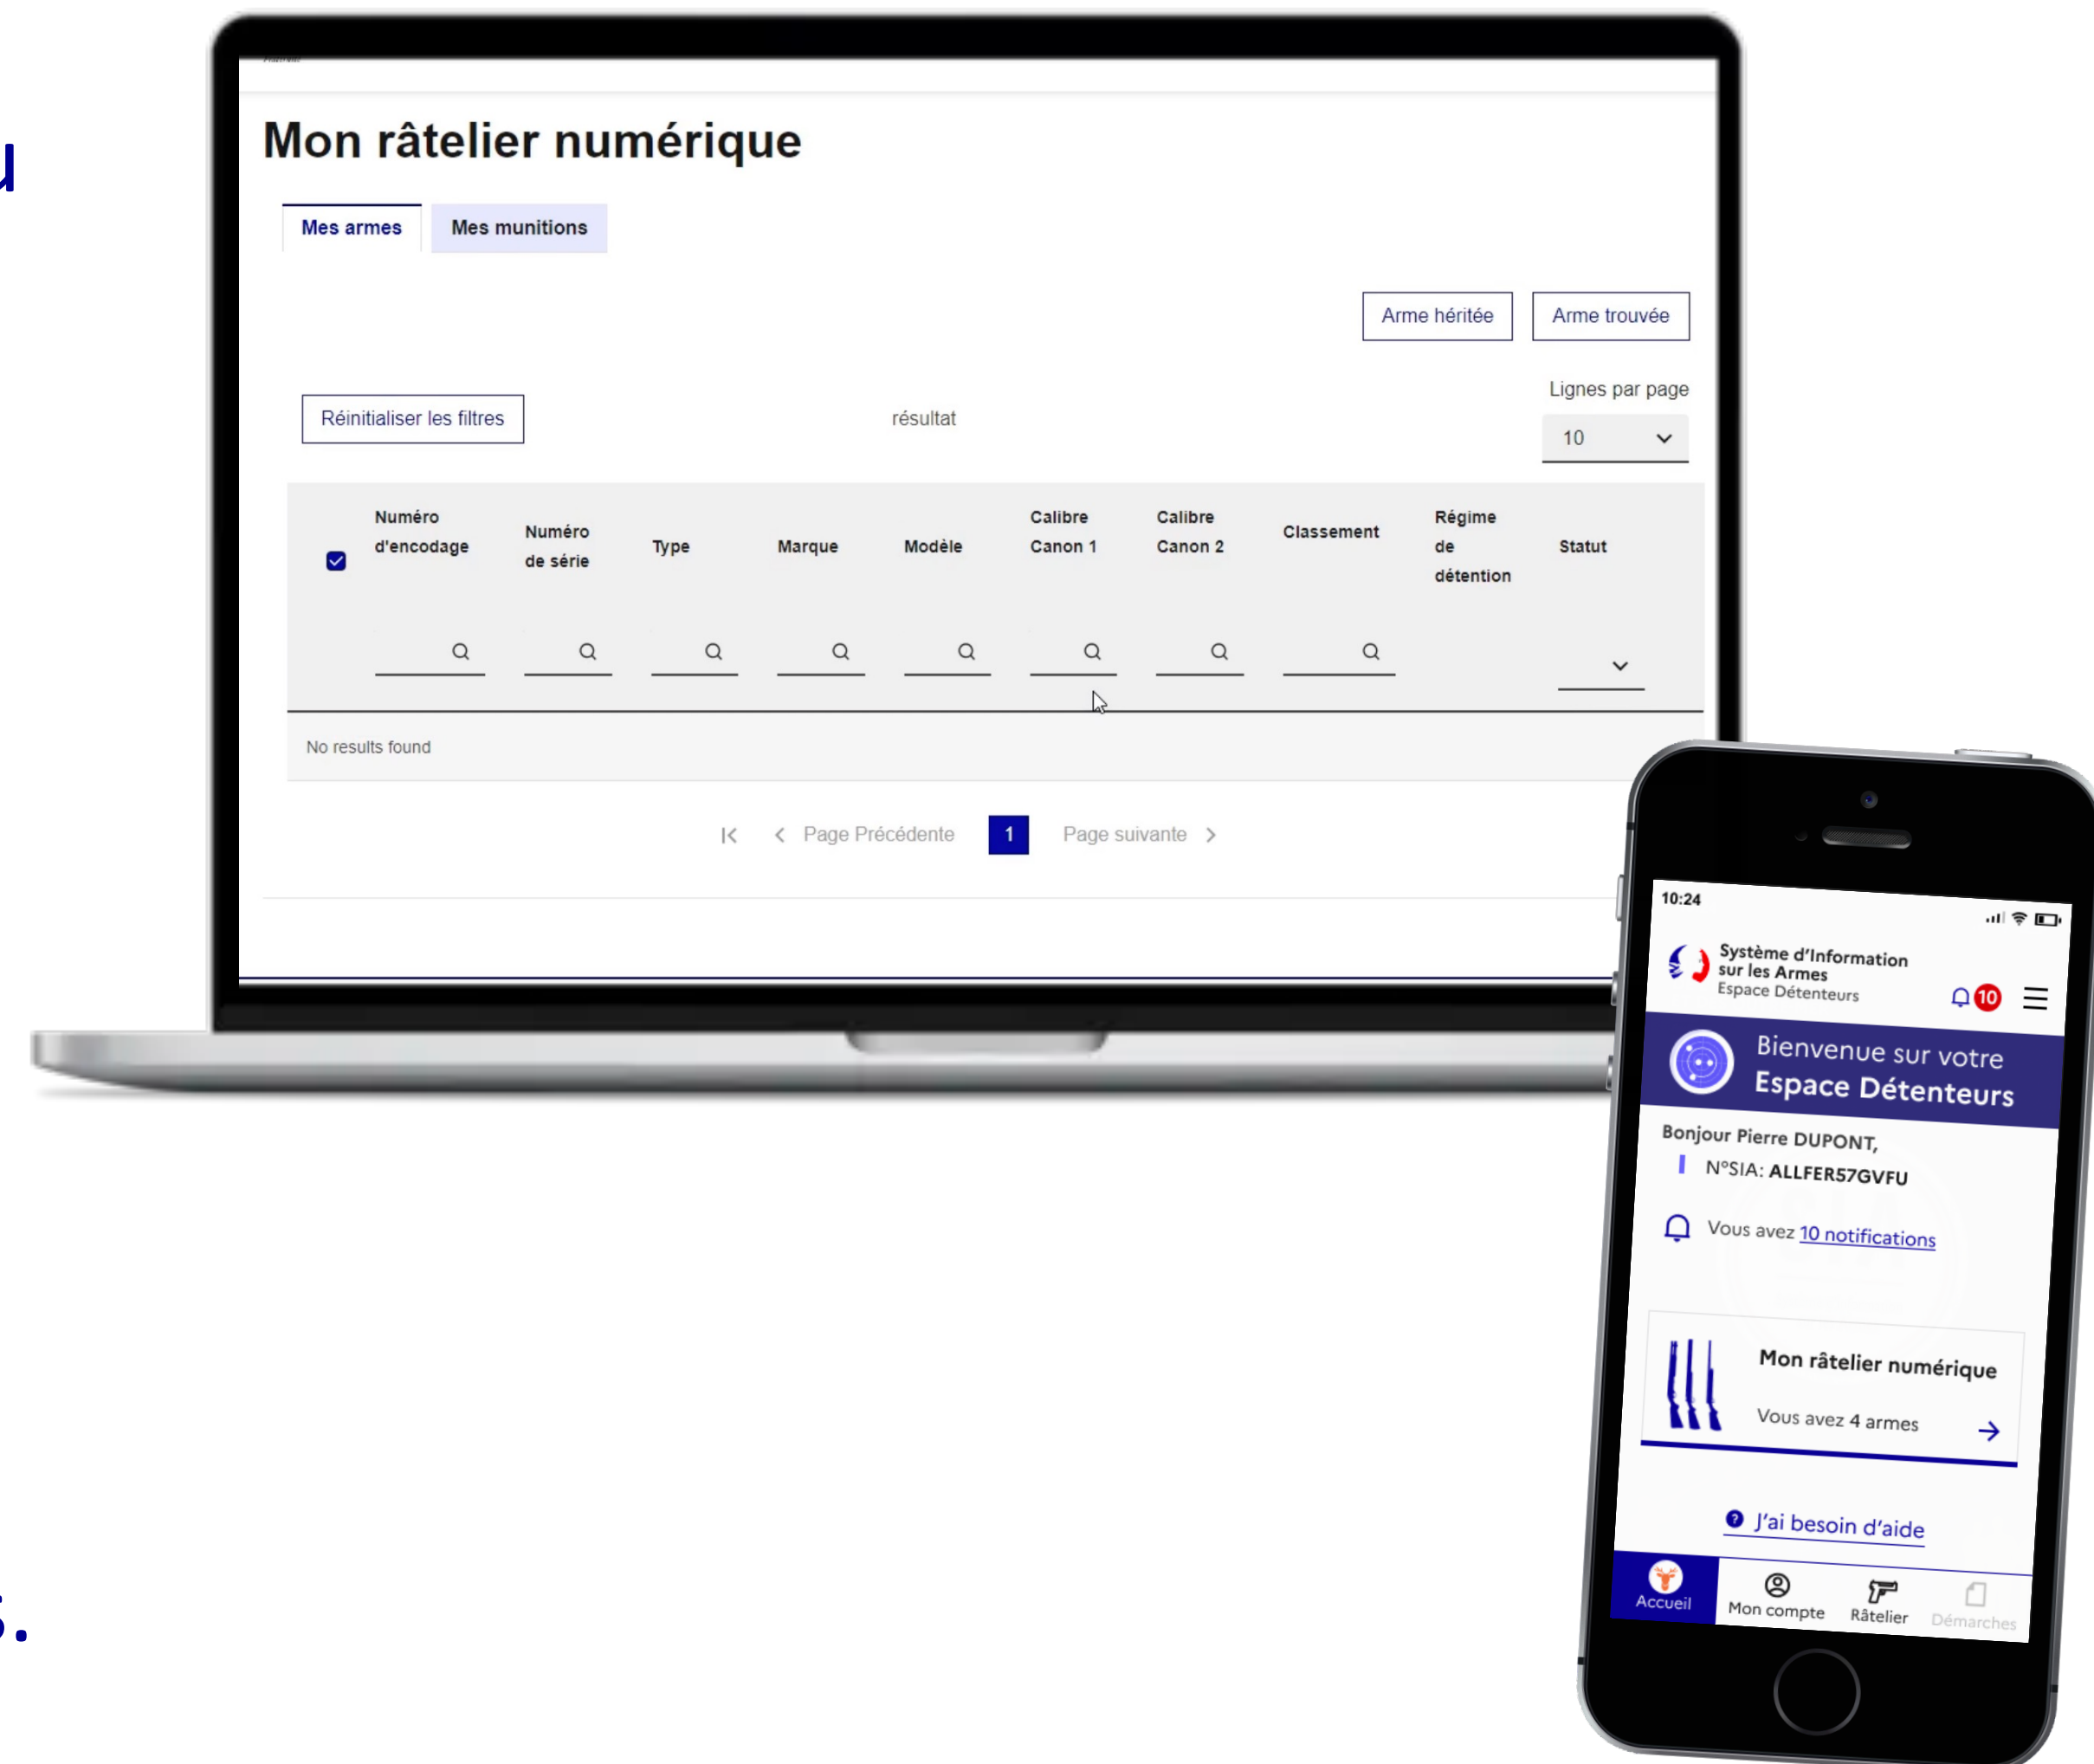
u

s.

Mon râtelier numérique

Mes armes | Mes munitions

Arme héritée | Arme trouvée

Réinitialiser les filtres

résultat

Lignes par page

10

| | Numéro d'encodage | Numéro de série | Type | Marque | Modèle | Calibre Canon 1 | Calibre Canon 2 | Classement | Régime de détention | Statut |
|---|---|---|---|---|---|---|---|---|---|---|
| No results found | | | | | | | | | | |

Page Précédente 1 Page suivante

10:24

Système d'Information sur les Armes
Espace Détenteurs

10

Bienvenue sur votre
Espace Détenteurs

Bonjour Pierre DUPONT,
N°SIA: ALLFER57GVFU

Vous avez 10 notifications

Mon râtelier numérique
Vous avez 4 armes

J'ai besoin d'aide

Accueil | Mon compte | Râtelier | Démarches